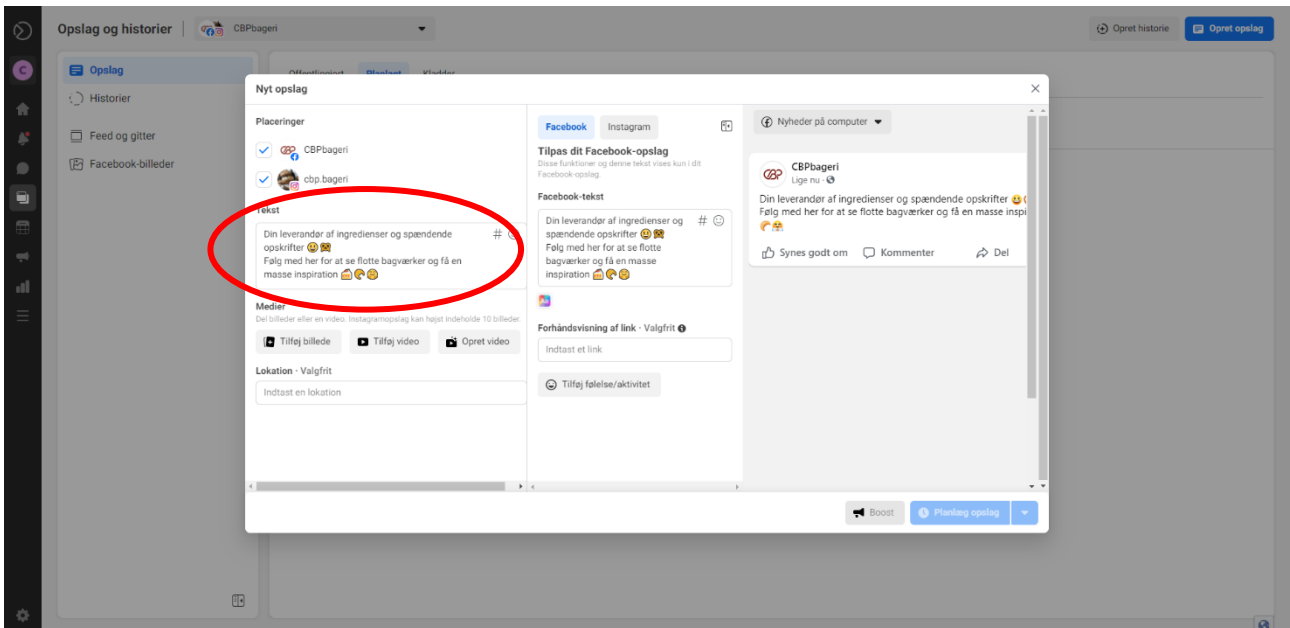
Opslag og historier | CBPbageri

Opret historie
Opret opslag

Opslag
Historier
Feed og gitter
Facebook-billeder

Offentliggjort Planlagt Kladder

Nyt opslag

Placeringer
CBPbageri
cbp.bageri

Tekst
Din leverandør af ingredienser og spændende opskrifter 😃🥨
Følg med her for at se flotte bagværker og få en masse inspiration 🍰🥐😋

Medier
Del billeder eller en video. Instagramopslag kan højst indeholde 10 billeder.
Tilføj billede
Tilføj video
Opret video

Lokation · Valgfrit
Indtast en lokation

Facebook
Instagram

Tilpas dit Facebook-opslag
Disse funktioner og denne tekst vises kun i dit Facebook-opslag.

Facebook-tekst
Din leverandør af ingredienser og spændende opskrifter 😃🥨
Følg med her for at se flotte bagværker og få en masse inspiration 🍰🥐😋

Forhåndsvisning af link · Valgfrit
Indtast et link

Tilføj følelse/aktivitet

Nyheder på computer

CBPbageri
Lige nu · 

Din leverandør af ingredienser og spændende opskrifter 😃
Følg med her for at se flotte bagværker og få en masse inspi
🥐😋

Synes godt om
Kommenter
Del

Boost
Planlæg opslag